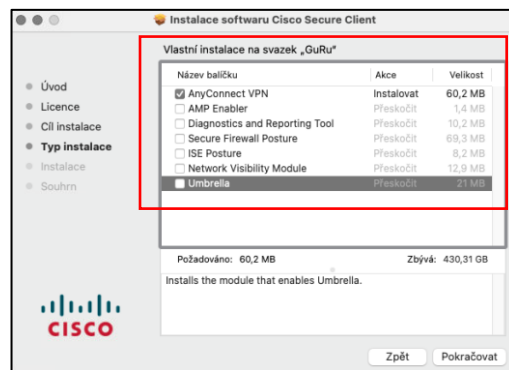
Instalace softwaru Cisco Secure Client

Vlastní instalace na svazek „GuRu“

Úvod
Licence
Cíl instalace
Typ instalace
Instalace
Souhrn

| Název balíčku | Akce | Velikost |
|---|---|---|
| AnyConnect VPN | Instalovat | 60,2 MB |
| AMP Enabler | Přeskočit | 1,4 MB |
| Diagnostics and Reporting Tool | Přeskočit | 10,2 MB |
| Secure Firewall Posture | Přeskočit | 69,3 MB |
| ISE Posture | Přeskočit | 8,2 MB |
| Network Visibility Module | Přeskočit | 12,9 MB |
| Umbrella | Přeskočit | 21 MB |

Požadováno: 60,2 MB
Zbývá: 430,31 GB

Installs the module that enables Umbrella.

CISCO

Zpět
Pokračovat